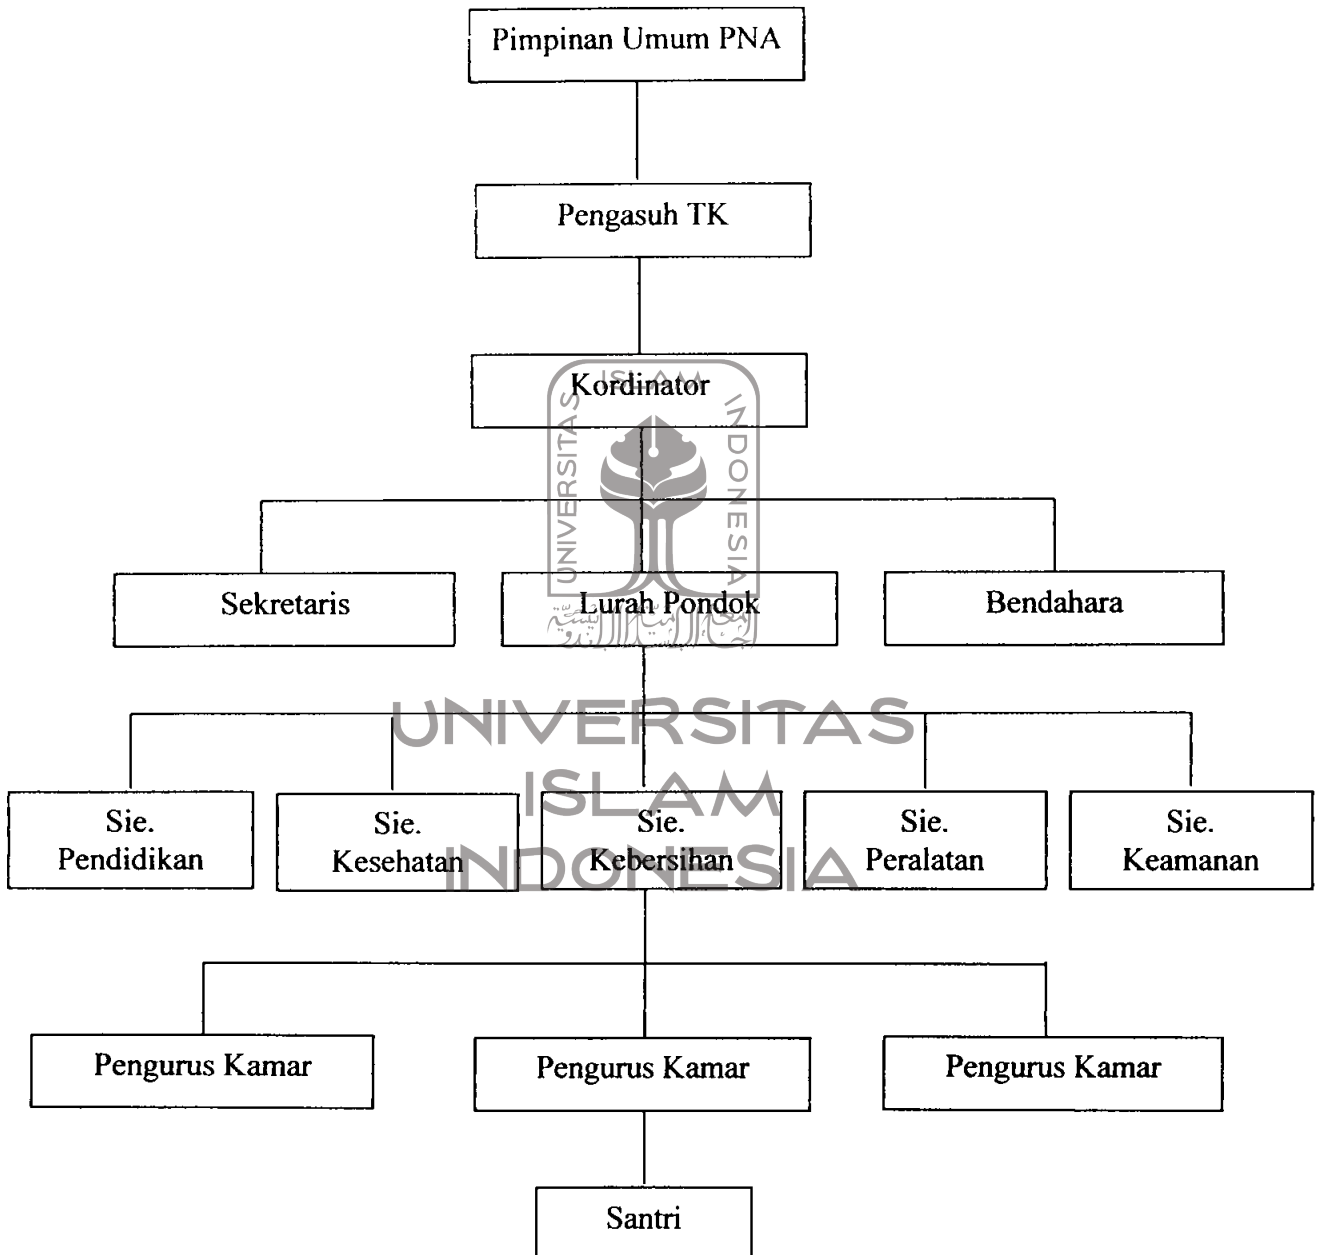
Pimpinan Umum PNA

Pengasuh TK

Kordinator

Sekretaris

Lurah Pondok

Bendahara

Sie. Pendidikan

Sie. Kesehatan

Sie. Kebersihan

Sie. Peralatan

Sie. Keamanan

Pengurus Kamar

Pengurus Kamar

Pengurus Kamar

Santri

UNIVERSITAS ISLAM INDONESIA

UNIVERSITAS ISLAM INDONESIA